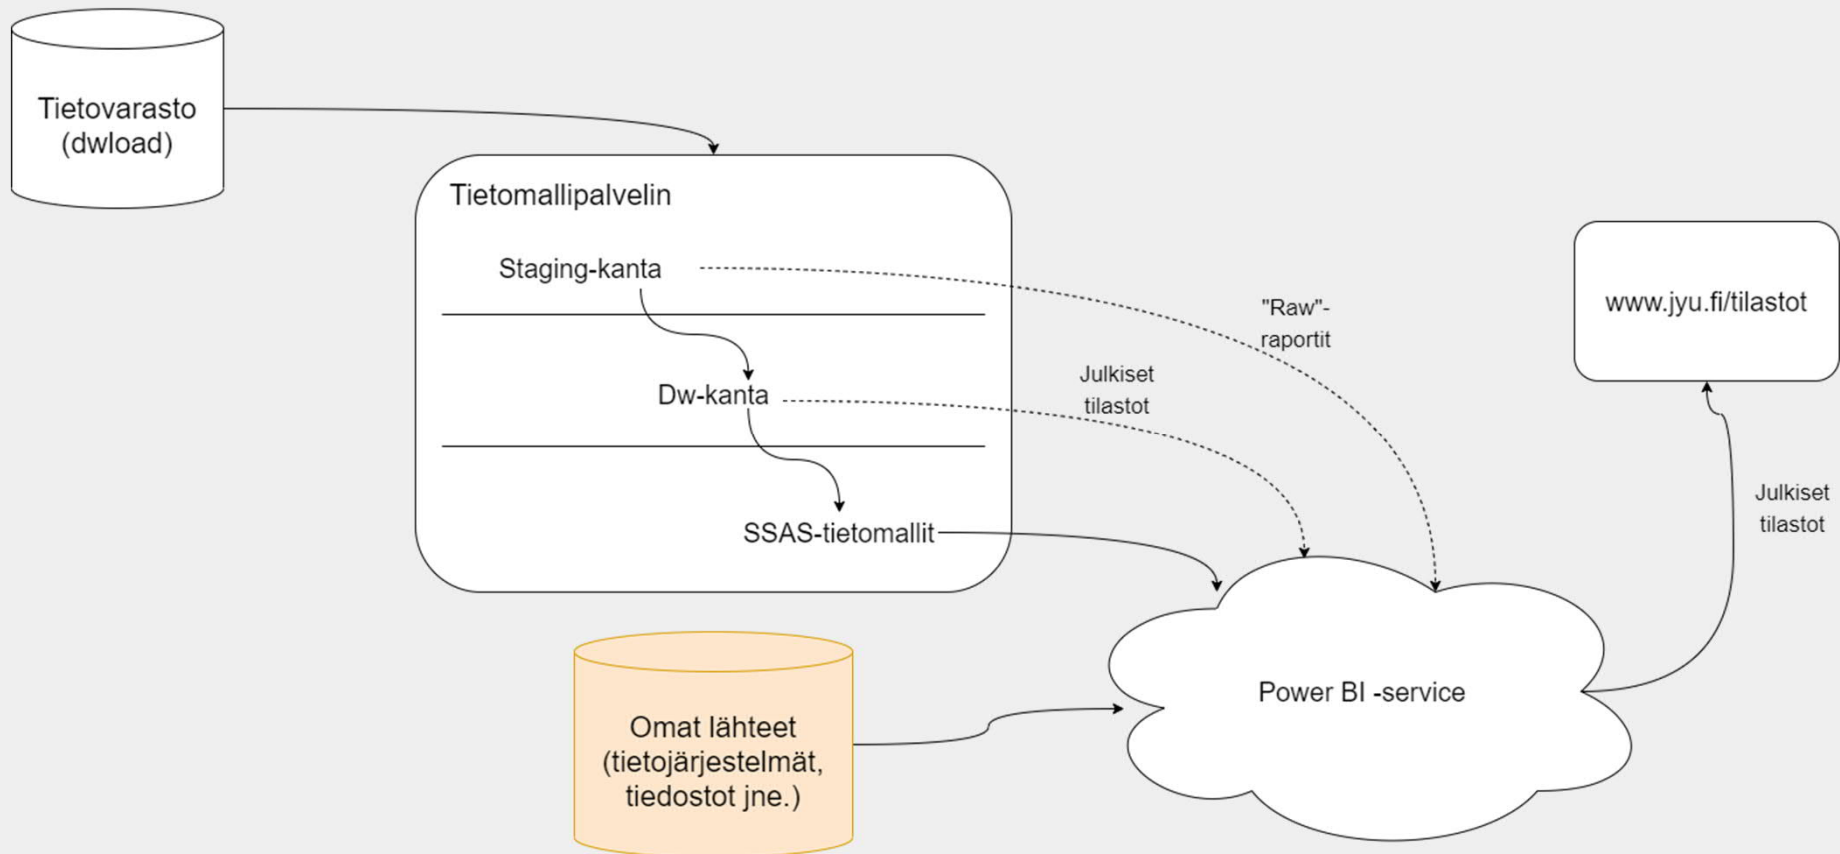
Tietovarasto (dwload)

Tietomallipalvelin

Staging-kanta

Dw-kanta

SSAS-tietomallit

"Raw"-raportit

Julkiset tilastot

www.jyu.fi/tilastot

Julkiset tilastot

Omat lähteet (tietojärjestelmät, tiedostot jne.)

Power BI -service